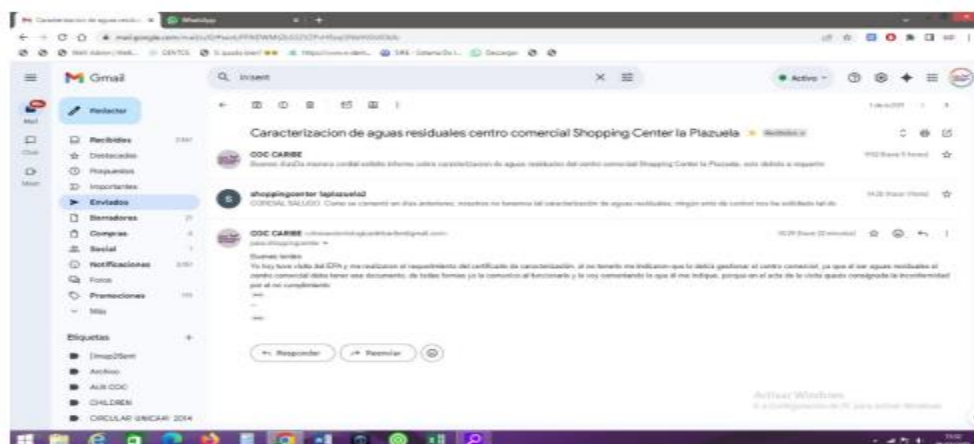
Gmail

Redactar

Recibidos
Destacados
Pospuestos
Importantes
Enviados
Borradores
Compras
Social
Notificaciones
Foros
Promociones
Más

Etiquetas
[Imap]/Sent
Archivo
AUX CDC
CHILDREN
CIRCULAR UNICAR 2014

Caracterizacion de aguas residuales centro comercial Shopping Center la Plazuela

CDC CARIBE
Buenos días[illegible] manera cordial solicito informe sobre caracterizacion de aguas residuales del centro comercial Shopping Center la Plazuela, esto debido a requerim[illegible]

shoppingcenter laplazuela2
CORDIAL SALUDO. Como se comento en dias anteriores, nosotros no tenemos tal caracterizacion de aguas residuales, ningún ente de control nos ha solicitado tal do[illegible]

CDC CARIBE
para shoppingcenter

Buenas tardes
Yo hoy tuve visita del EPA y me realizaron el requerimiento del certificado de caracterización, al no tenerlo me indicaron que lo debía gestionar el centro comercial, ya que el ser aguas residuales el centro comercial debe tener ese documento, de todas formas yo le comunico al funcionario y le voy comentando lo que él me indique, porque en el acta de la visita quedo consignada la inconformidad por el no cumplimiento

Responder
Reenviar

Activar Windows